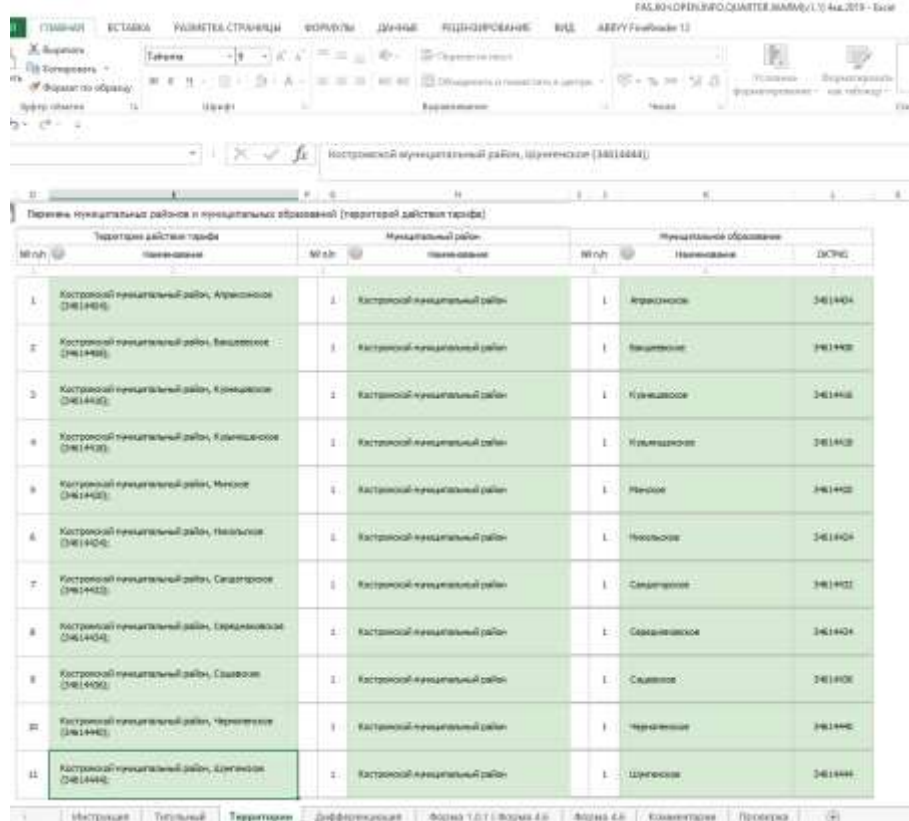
FAS.RH.OPEN.INFO.QUARTER.WARM(v1.1) 4кв.2019 - Excel

ГЛАВНАЯ ВСТАВКА РАЗМЕТКА СТРАНИЦЫ ФОРМУЛЫ ДАННЫЕ РЕЦЕНЗИРОВАНИЕ ВИД ABBYY FineReader 12

Вырезать
Копировать
Формат по образцу
Буфер обмена
Tahoma 9
Шрифт
Переносить текст
Объединить и поместить в центре
Выравнивание
Число
Условное форматирование
Форматировать как таблицу

Костромской муниципальный район, Шунгенское (34614444);

Перечень муниципальных районов и муниципальных образований (территорий действия тарифа)

| Территория действия тарифа | | Муниципальный район | | Муниципальное образование | | |
|---|---|---|---|---|---|---|
| № п/п | Наименование | № п/п | Наименование | № п/п | Наименование | ОКТМО |
| 1 | Костромской муниципальный район, Апраксинское (34614404); | 1 | Костромской муниципальный район | 1 | Апраксинское | 34614404 |
| 2 | Костромской муниципальный район, Бакшеевское (34614408); | 1 | Костромской муниципальный район | 1 | Бакшеевское | 34614408 |
| 3 | Костромской муниципальный район, Кузнецовское (34614416); | 1 | Костромской муниципальный район | 1 | Кузнецовское | 34614416 |
| 4 | Костромской муниципальный район, Кузьмищенское (34614418); | 1 | Костромской муниципальный район | 1 | Кузьмищенское | 34614418 |
| 5 | Костромской муниципальный район, Минское (34614420); | 1 | Костромской муниципальный район | 1 | Минское | 34614420 |
| 6 | Костромской муниципальный район, Никольское (34614424); | 1 | Костромской муниципальный район | 1 | Никольское | 34614424 |
| 7 | Костромской муниципальный район, Сандогорское (34614432); | 1 | Костромской муниципальный район | 1 | Сандогорское | 34614432 |
| 8 | Костромской муниципальный район, Середняковское (34614434); | 1 | Костромской муниципальный район | 1 | Середняковское | 34614434 |
| 9 | Костромской муниципальный район, Сущевское (34614436); | 1 | Костромской муниципальный район | 1 | Сущевское | 34614436 |
| 10 | Костромской муниципальный район, Чернопенское (34614440); | 1 | Костромской муниципальный район | 1 | Чернопенское | 34614440 |
| 11 | Костромской муниципальный район, Шунгенское (34614444); | 1 | Костромской муниципальный район | 1 | Шунгенское | 34614444 |

Инструкция | Титульный | Территории | Дифференциация | Форма 1.0.1 | Форма 4.6 | Форма 4.8 | Комментарии | Проверка